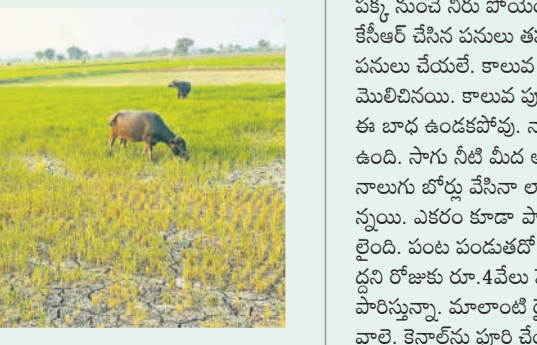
పక్క నుంచి నీరు పోయింది
కేసీఆర్ చేసిన పనులు తప
పనులు చేయలే. కాలువ
మొలిచినయి. కాలువ పు
ఈ బాధ ఉండకపోవు. న
ఉంది. సాగు నీటి మీద ఆ
నాలుగు బోర్లు వేసినా ల
న్నయి. ఎకరం కూడా పా
లైంది. పంట పండుతదో
ద్దని రోజుకు రూ.4వేలు
పారిస్తున్నా. మాలాంటి రై
వాలె. కెనాల్‌ను పూరి చే